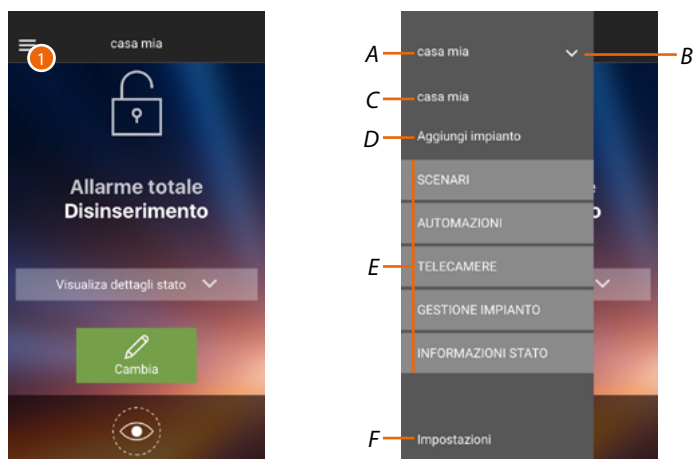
1
casa mia

Allarme totale
Disinserimento

Visualiza dettagli stato

Cambia

A casa mia
B
C casa mia
D Aggiungi impianto
E
SCENARI
AUTOMAZIONI
TELECAMERE
GESTIONE IMPIANTO
INFORMAZIONI STATO
F Impostazioni